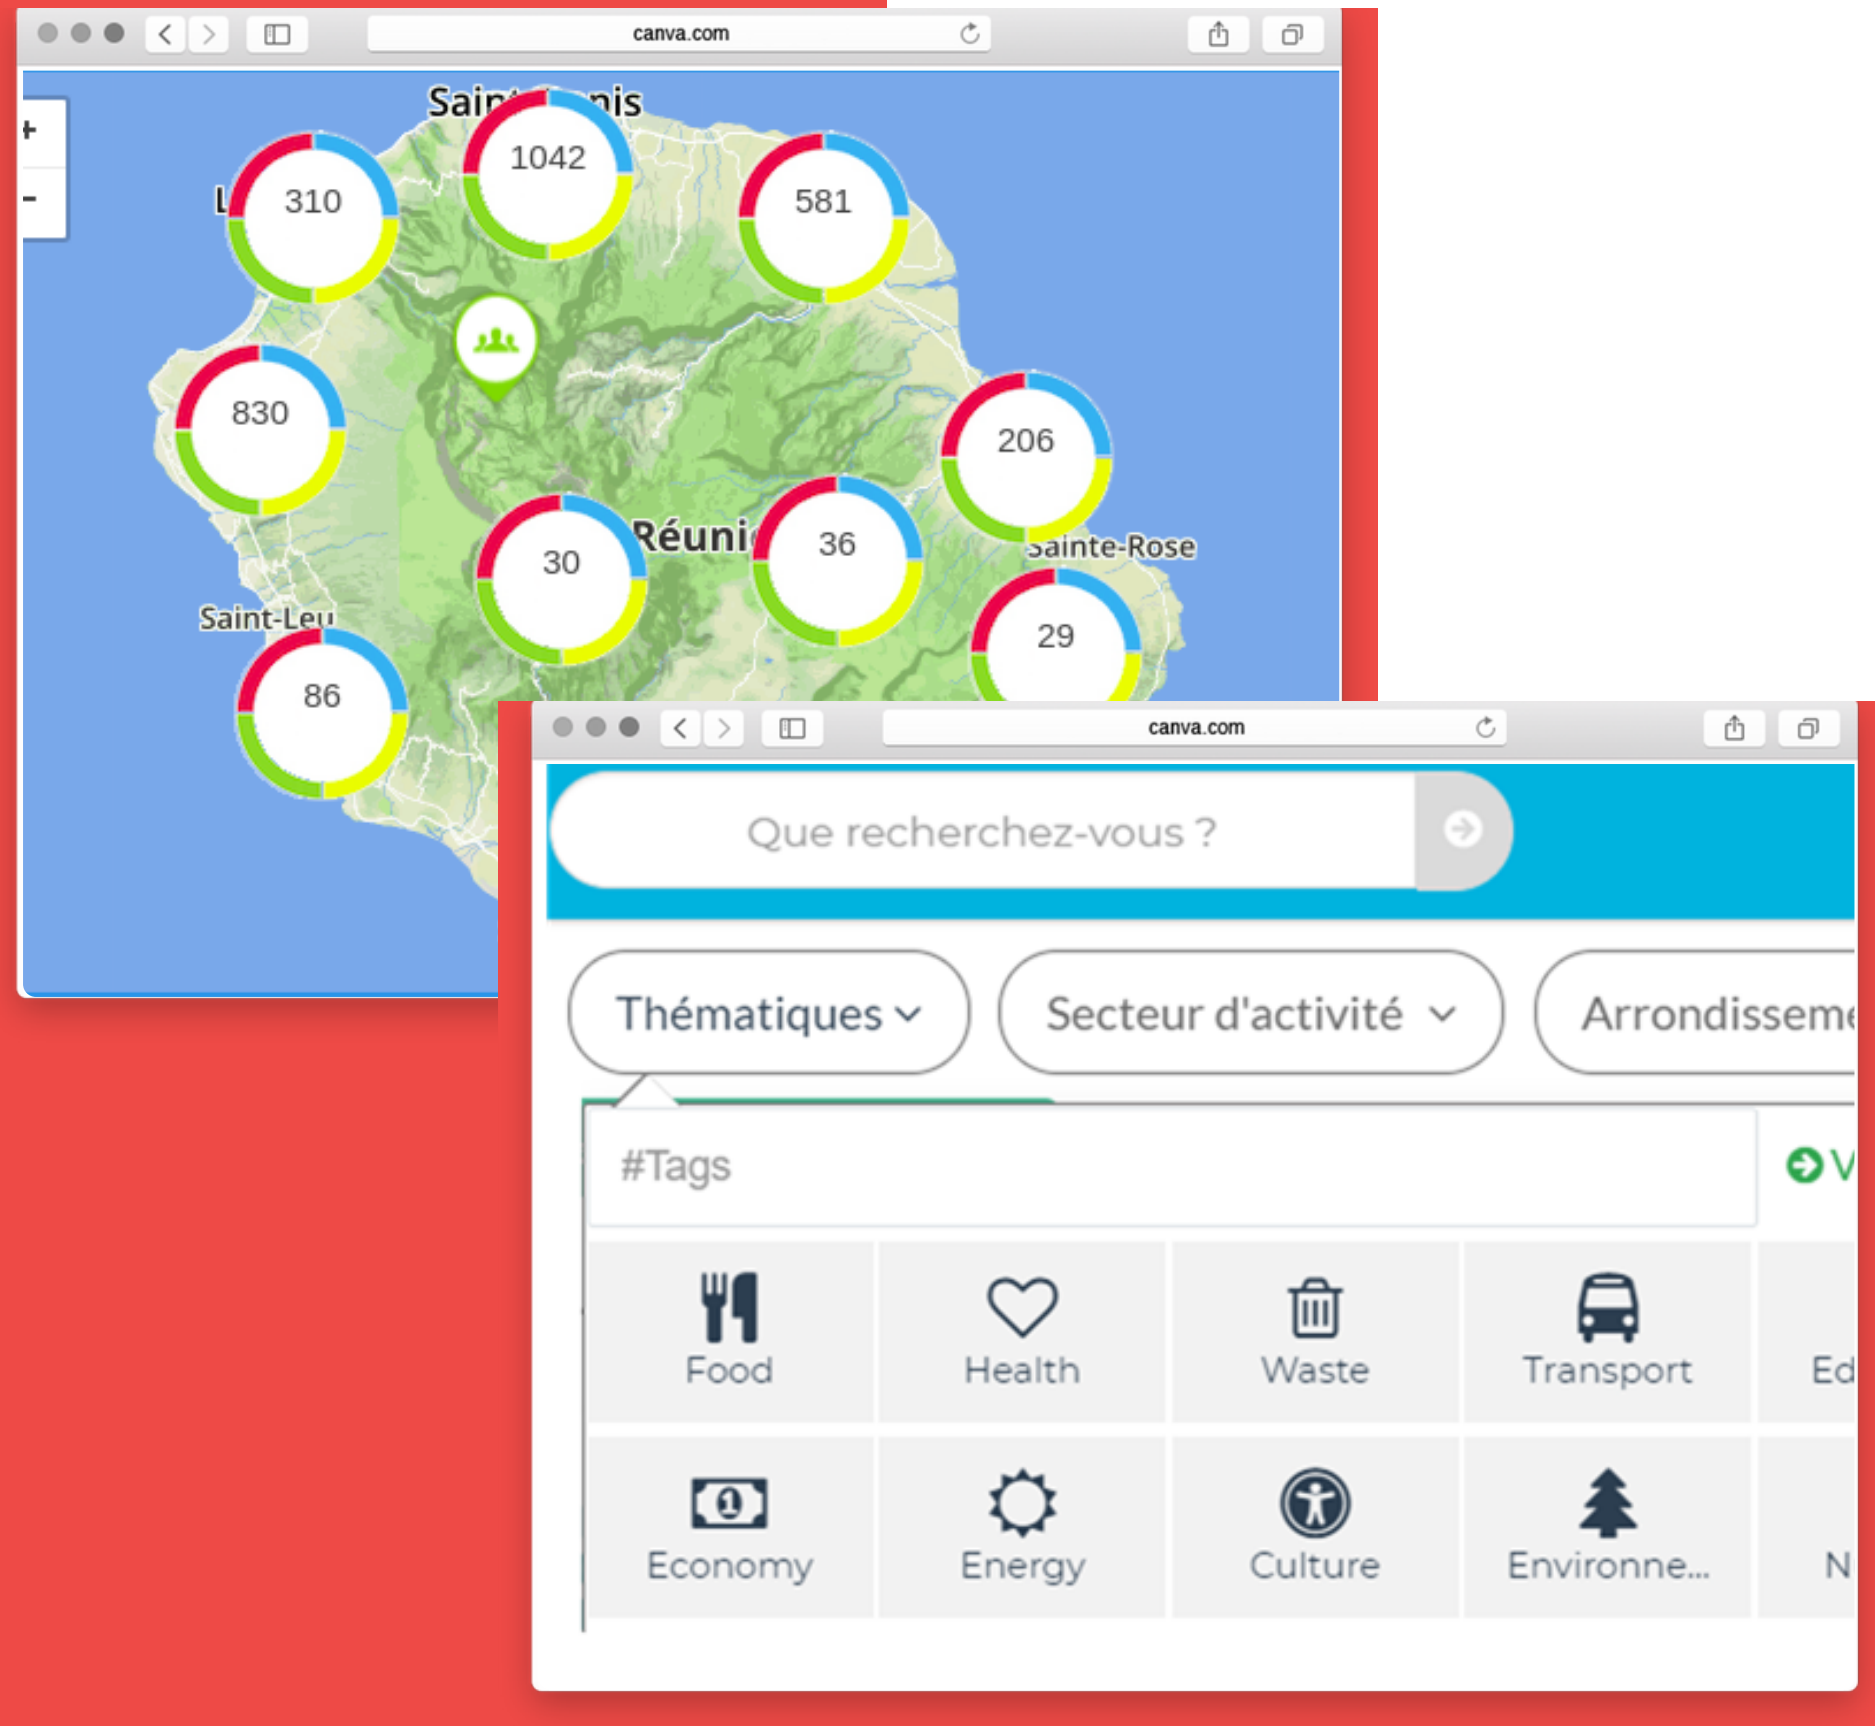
canva.com

+
-

Sain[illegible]nis
1042
L
310
581
830
206
Réuni
30
36
Sainte-Rose
Saint-Leu
29
86

canva.com

Que recherchez-vous ?

Thématiques
Secteur d'activité
Arrondisseme

#Tags

V

Food
Health
Waste
Transport
Ed

Economy
Energy
Culture
Environne...
N